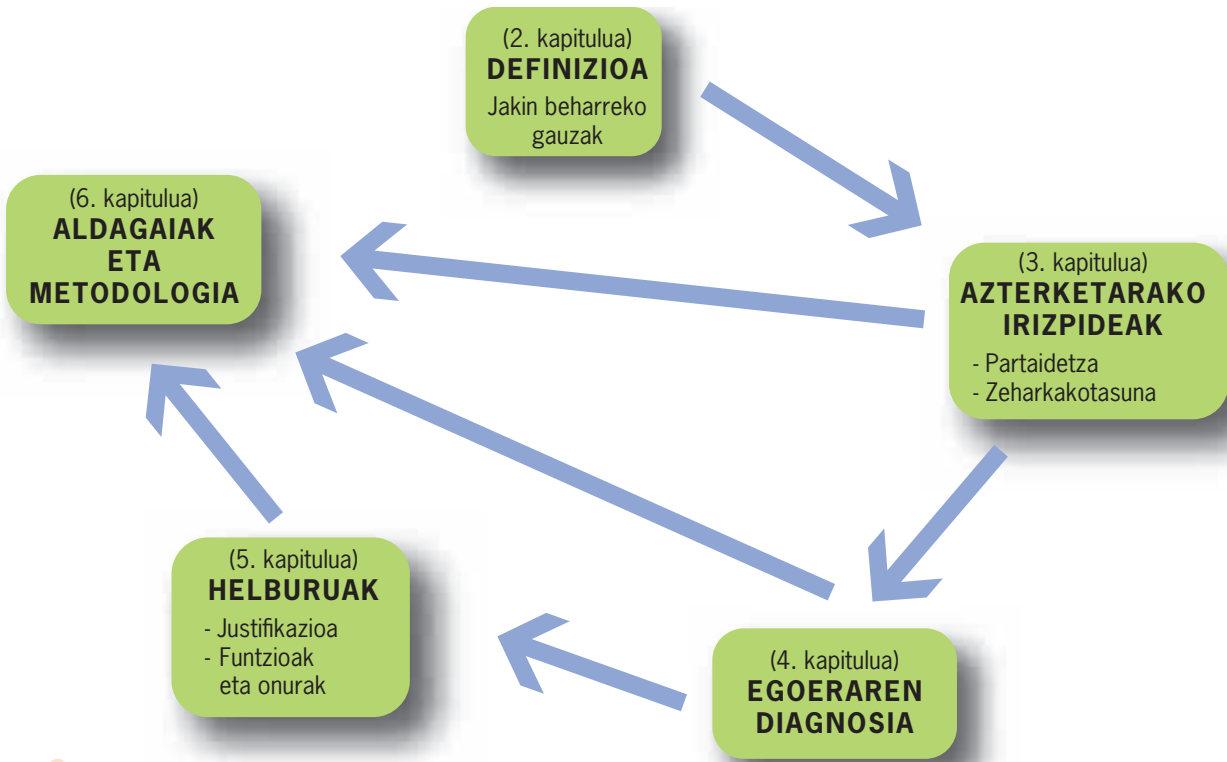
(2. kapitulua)
DEFINIZIOA
Jakin beharreko gauzak

(6. kapitulua)
ALDAGAIAK ETA METODOLOGIA

(3. kapitulua)
AZTERKETARAKO IRIZPIDEAK
- Partaidetza
- Zeharkakotasuna

(5. kapitulua)
HELBURUAK
- Justifikazioa
- Funtzioak eta onurak

(4. kapitulua)
EGOERAREN DIAGNOSIA